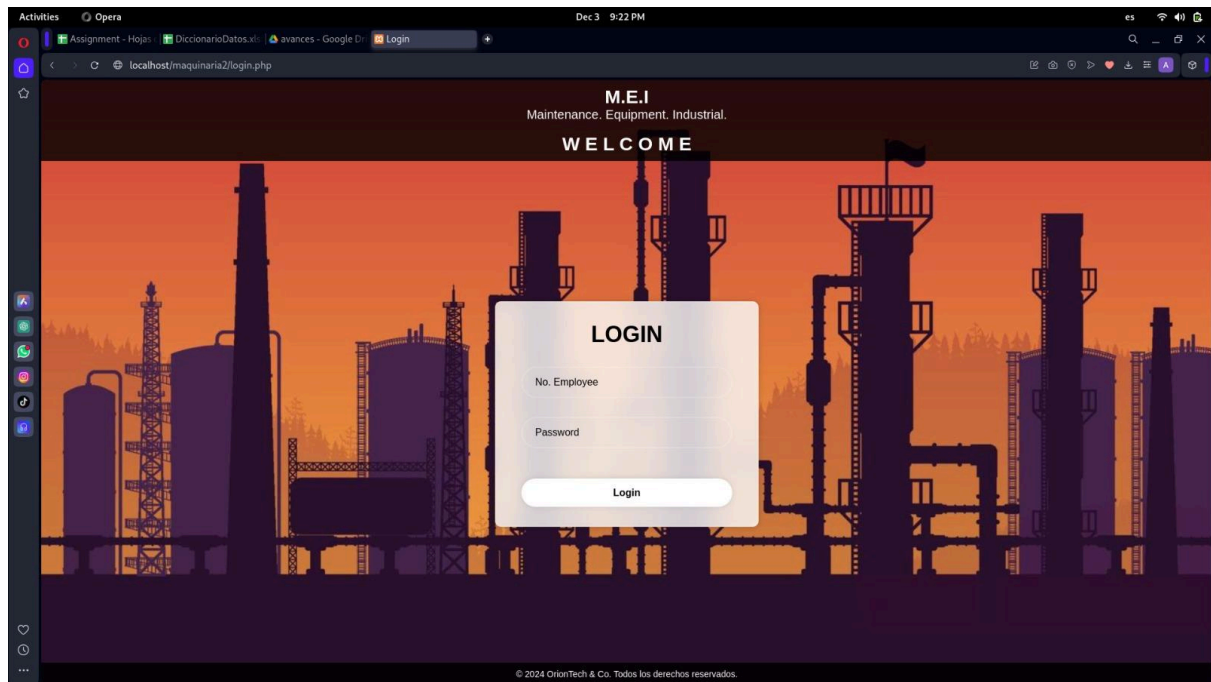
Activities Opera Dec 3 9:22 PM es

Assignment - Hojas DiccionarioDatos.xls avances - Google Dr Login

localhost/maquinaria2/login.php

M.E.I
Maintenance. Equipment. Industrial.
WELCOME

LOGIN
No. Employee
Password
Login

© 2024 OrionTech & Co. Todos los derechos reservados.